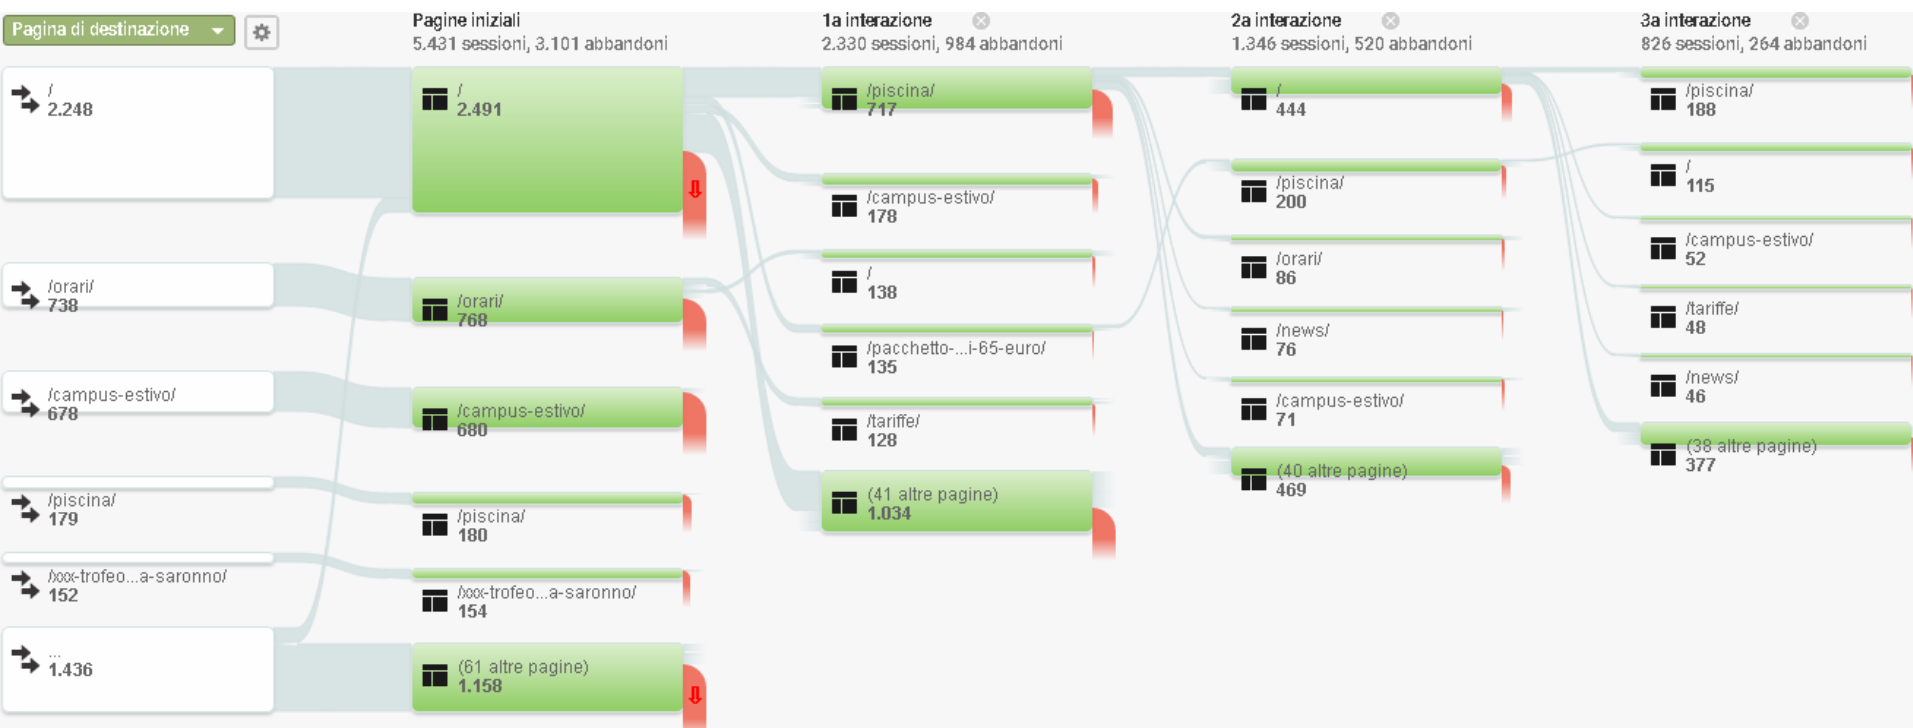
Pagina di destinazione

Pagine iniziali
5.431 sessioni, 3.101 abbandoni

1a interazione
2.330 sessioni, 984 abbandoni

2a interazione
1.346 sessioni, 520 abbandoni

3a interazione
826 sessioni, 264 abbandoni

/
2.248

/orari/
738

/campus-estivo/
678

/piscina/
179

/xxx-trofeo...a-saronno/
152

...
1.436

/
2.491

/orari/
768

/campus-estivo/
680

/piscina/
180

/xxx-trofeo...a-saronno/
154

(61 altre pagine)
1.158

/piscina/
717

/campus-estivo/
178

/
138

/pacchetto-...i-65-euro/
135

/tariffe/
128

(41 altre pagine)
1.034

/
444

/piscina/
200

/orari/
86

/news/
76

/campus-estivo/
71

(40 altre pagine)
469

/piscina/
188

/
115

/campus-estivo/
52

/tariffe/
48

/news/
46

(38 altre pagine)
377